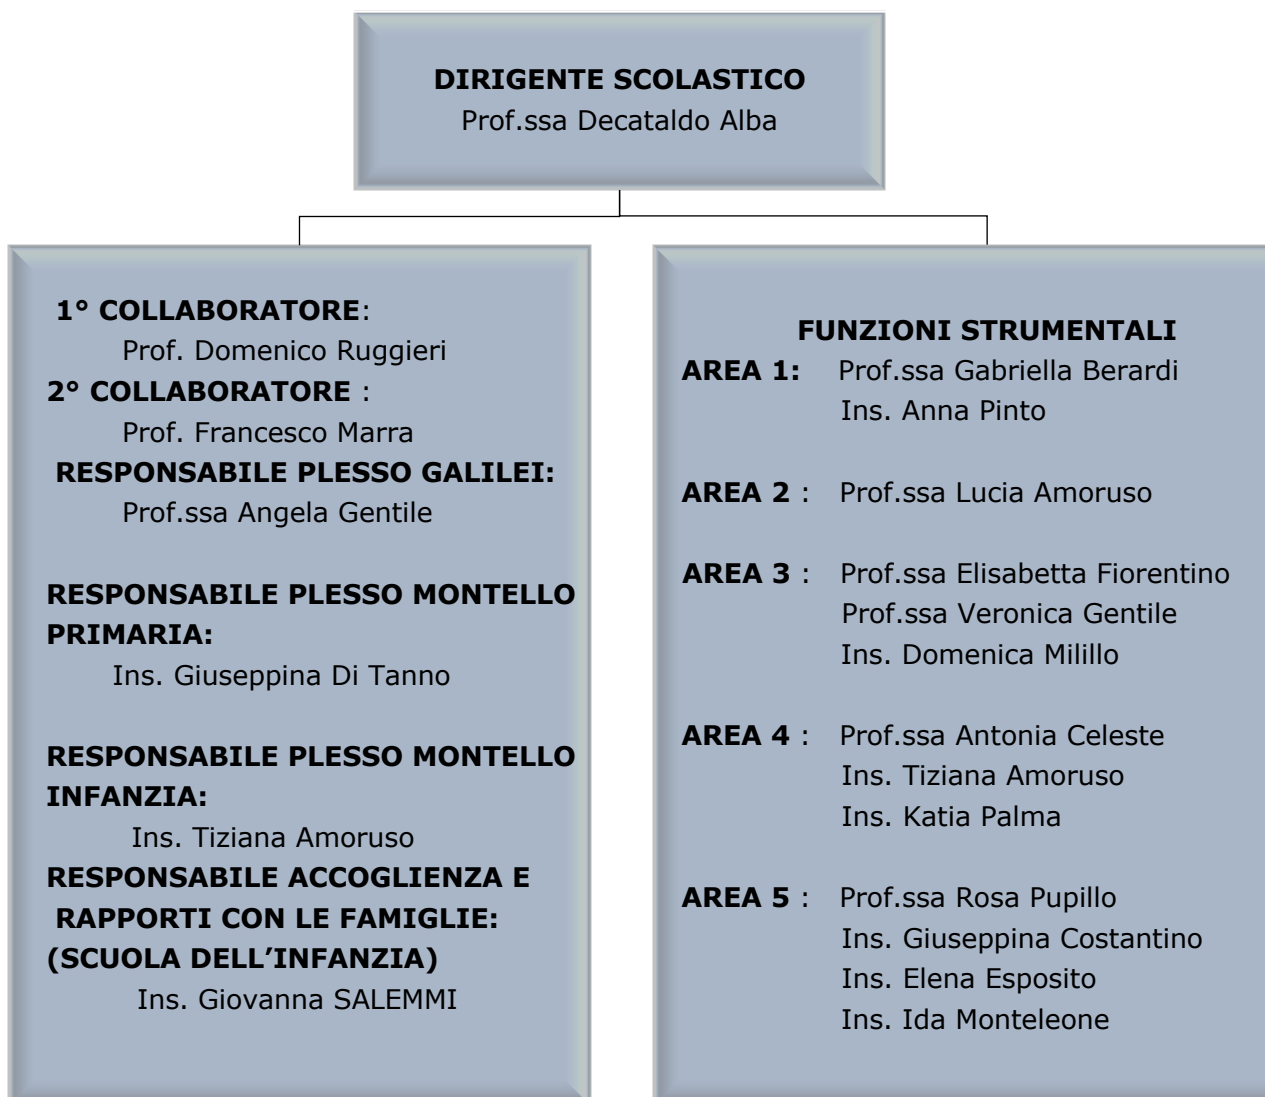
DIRIGENTE SCOLASTICO
Prof.ssa Decataldo Alba

1° COLLABORATORE:
Prof. Domenico Ruggieri
2° COLLABORATORE :
Prof. Francesco Marra
RESPONSABILE PLESSO GALILEI:
Prof.ssa Angela Gentile

RESPONSABILE PLESSO MONTELLO PRIMARIA:
Ins. Giuseppina Di Tanno

RESPONSABILE PLESSO MONTELLO INFANZIA:
Ins. Tiziana Amoruso
RESPONSABILE ACCOGLIENZA E RAPPORTI CON LE FAMIGLIE: (SCUOLA DELL'INFANZIA)
Ins. Giovanna SALEMMI

FUNZIONI STRUMENTALI
AREA 1: Prof.ssa Gabriella Berardi
Ins. Anna Pinto

AREA 2 : Prof.ssa Lucia Amoruso

AREA 3 : Prof.ssa Elisabetta Fiorentino
Prof.ssa Veronica Gentile
Ins. Domenica Milillo

AREA 4 : Prof.ssa Antonia Celeste
Ins. Tiziana Amoruso
Ins. Katia Palma

AREA 5 : Prof.ssa Rosa Pupillo
Ins. Giuseppina Costantino
Ins. Elena Esposito
Ins. Ida Monteleone